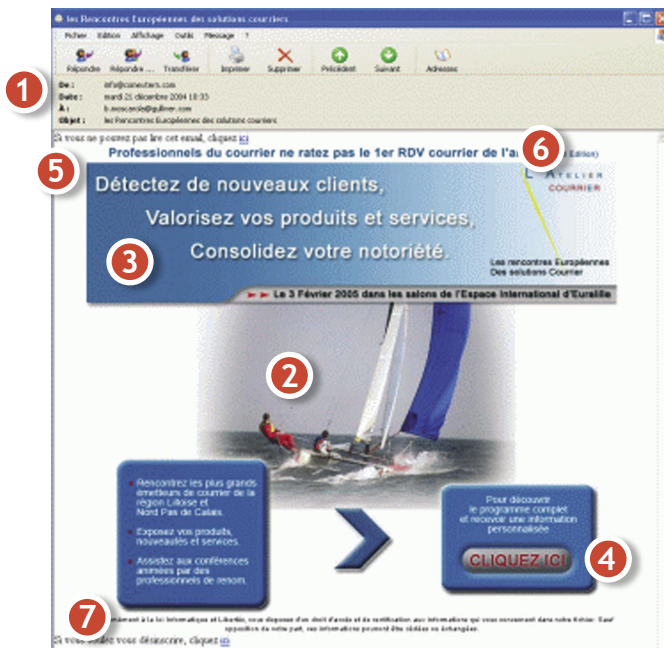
les Rencontres Européennes des solutions courriers

Fichier Edition Affichage Outils Message ?

Répondre Répondre ... Transférer Imprimer Supprimer Précédent Suivant Adresses

1

De : info@conextiers.com
Date : mardi 21 décembre 2004 18:33
À : b.auscarde@gulliver.com
Objet : les Rencontres Européennes des solutions courriers

Si vous ne pouvez pas lire cet email, cliquez ici

5

Professionnels du courrier ne ratez pas le 1er RDV courrier de l'a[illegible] 6 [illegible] Edition)

Détectez de nouveaux clients,

Valorisez vos produits et services,

Consolidez votre notoriété.

3

L'ATELIER COURRIER

Les rencontres Européennes Des solutions Courrier

►► Le 3 Février 2005 dans les salons de l'Espace International d'Euralille

2

Rencontrez les plus grands émetteurs de courrier de la région Lilloise et Nord Pas de Calais.

Exposez vos produits, nouveautés et services.

Assistez aux conférences animées par des professionnels de renom.

Pour découvrir le programme complet et recevoir une information personnalisée

CLIQUEZ ICI

4

7

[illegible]ément à la loi Informatique et Libertés, vous disposez d'un droit d'accès et de rectification aux informations qui vous concernent dans notre fichier. Sauf opposition de votre part, vos informations pourront être cédées ou échangées.

Si vous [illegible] vous désinscrire, cliquez ici